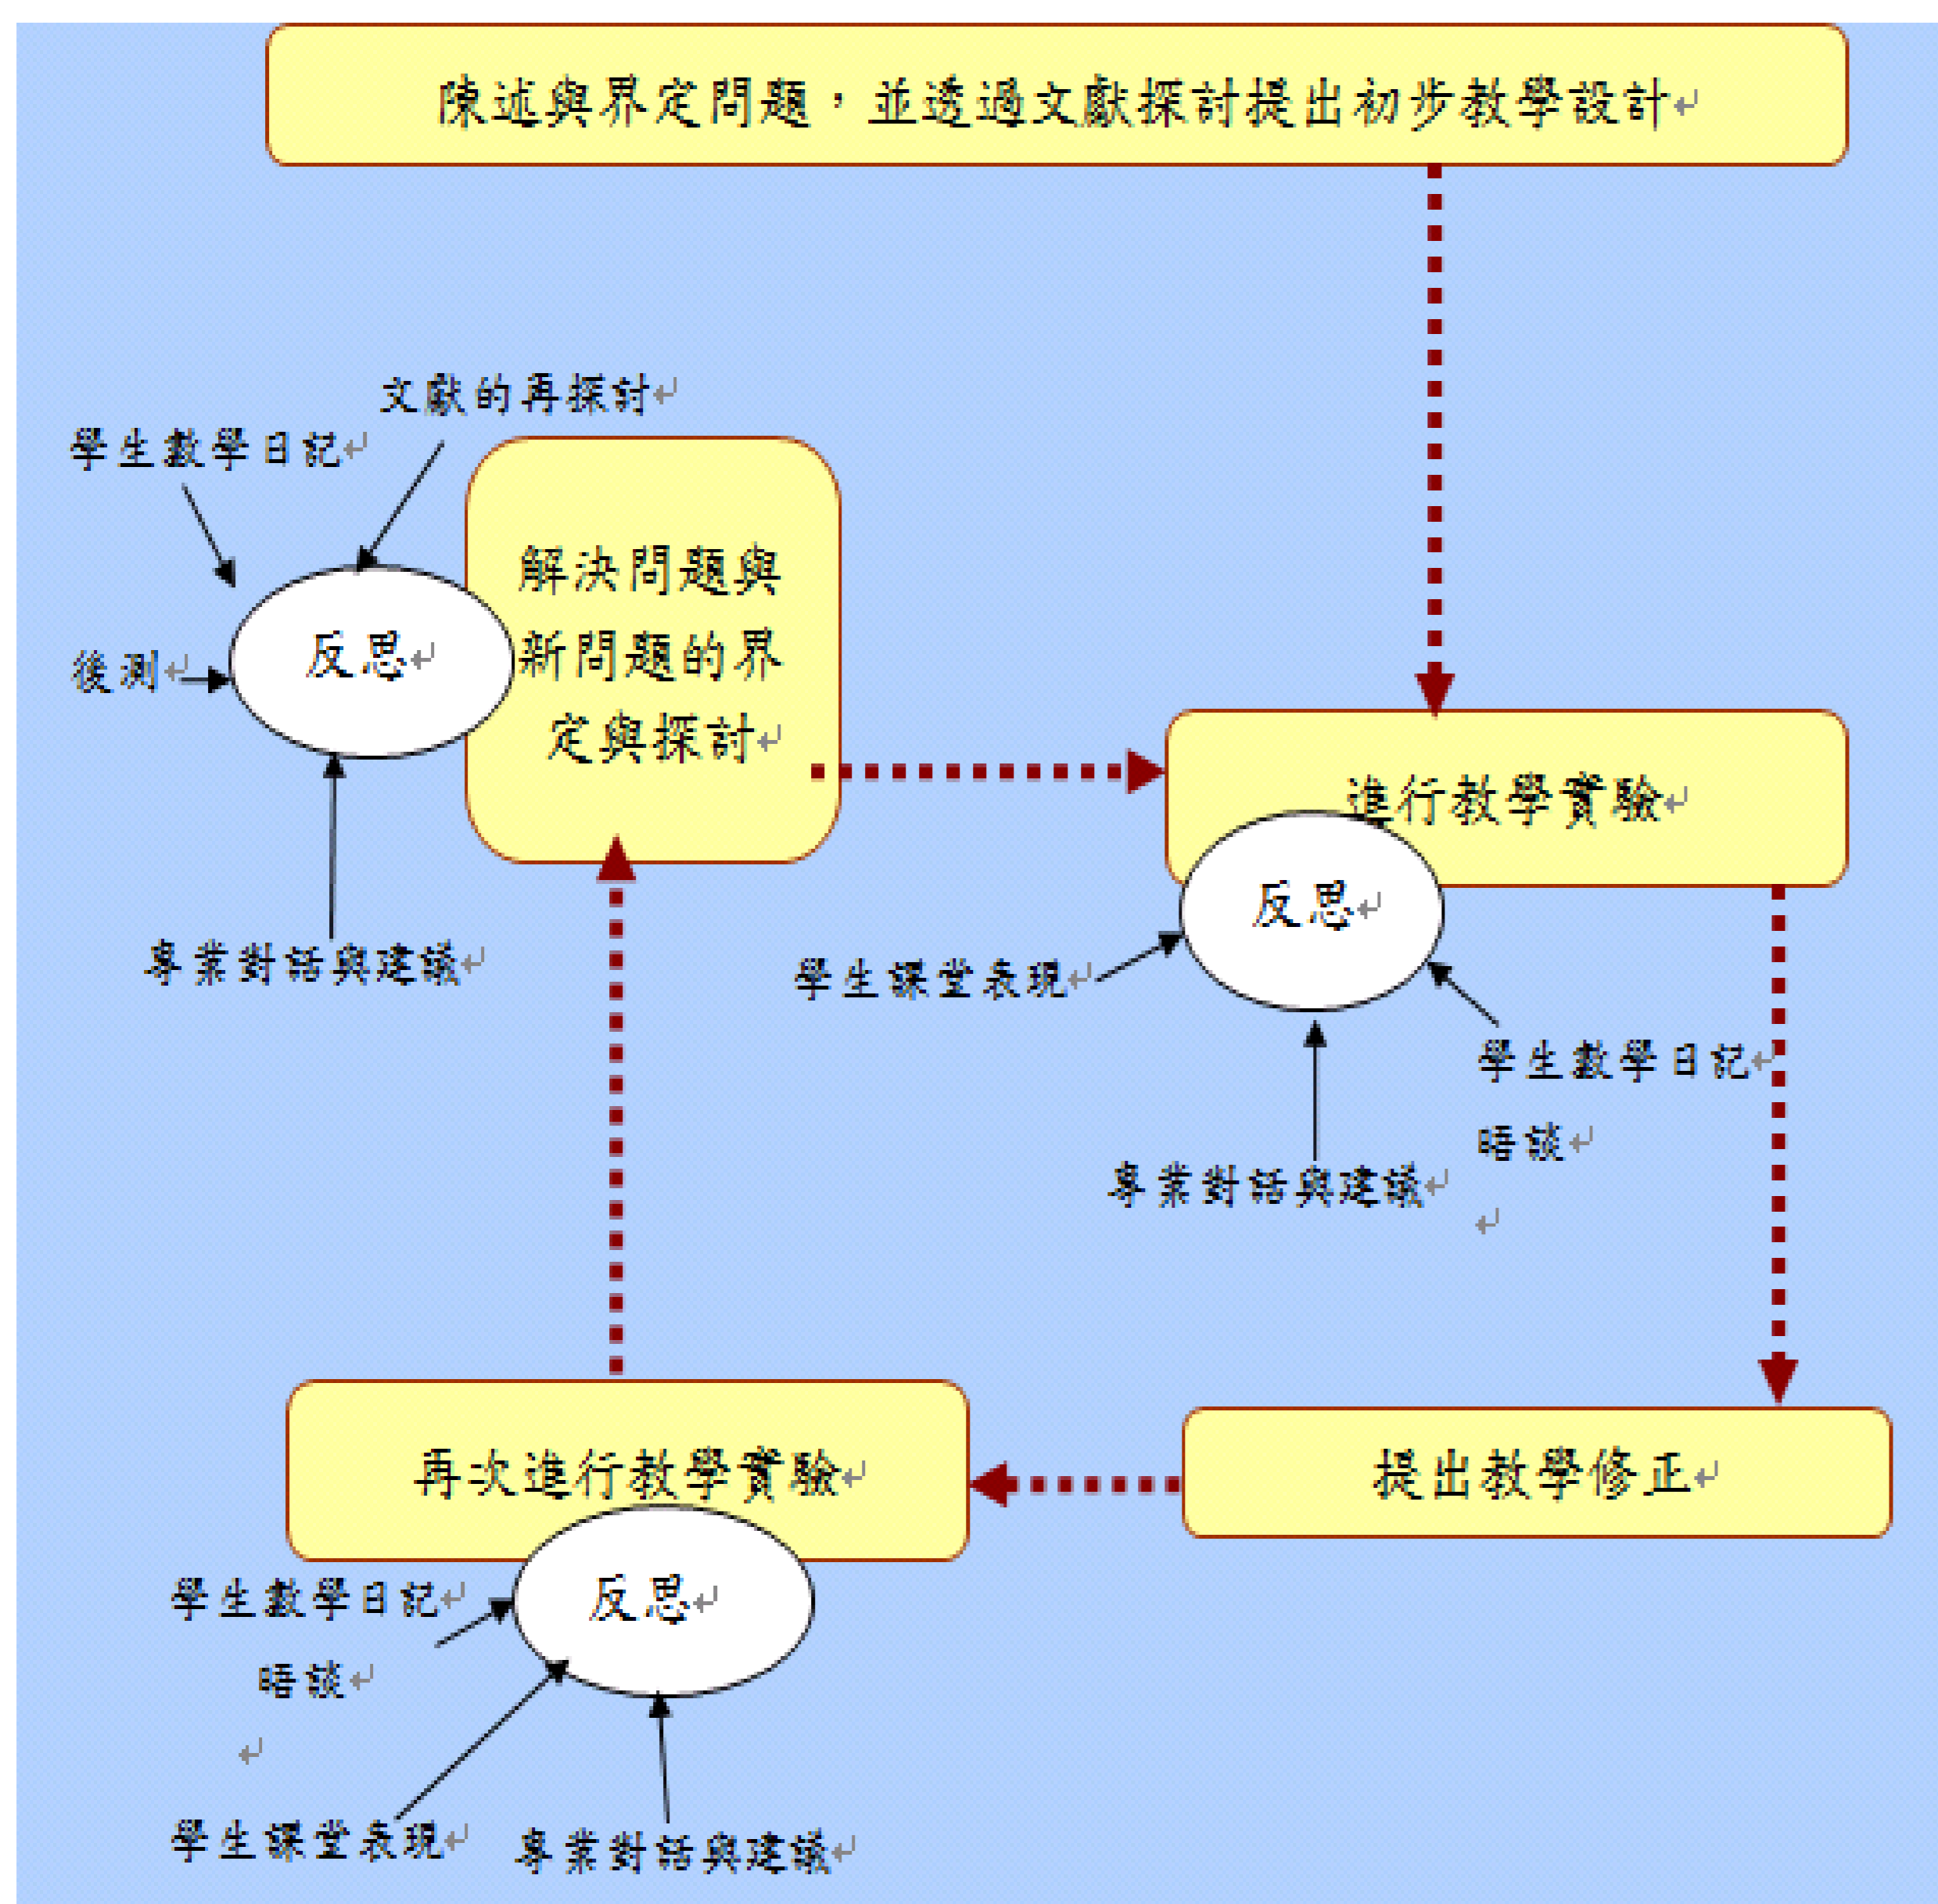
陳述與界定問題，並透過文獻探討提出初步教學設計

文獻的再探討

學生數學日記

解決問題與新問題的界定與探討

反思

後測

專業對話與建議

進行教學實驗

反思

學生課堂表現

學生數學日記

晤談

專業對話與建議

再次進行教學實驗

提出教學修正

反思

學生數學日記

晤談

學生課堂表現

專業對話與建議